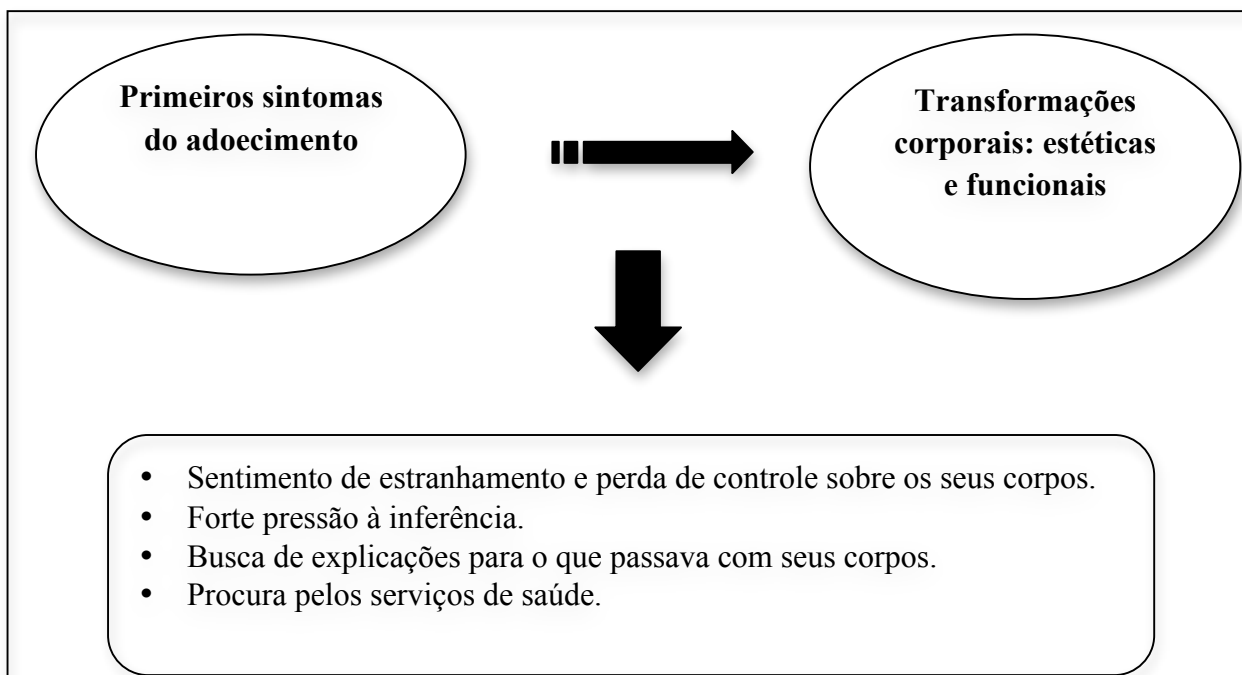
Primeiros sintomas do adoecimento

Transformações corporais: estéticas e funcionais

• Sentimento de estranhamento e perda de controle sobre os seus corpos.
• Forte pressão à inferência.
• Busca de explicações para o que passava com seus corpos.
• Procura pelos serviços de saúde.